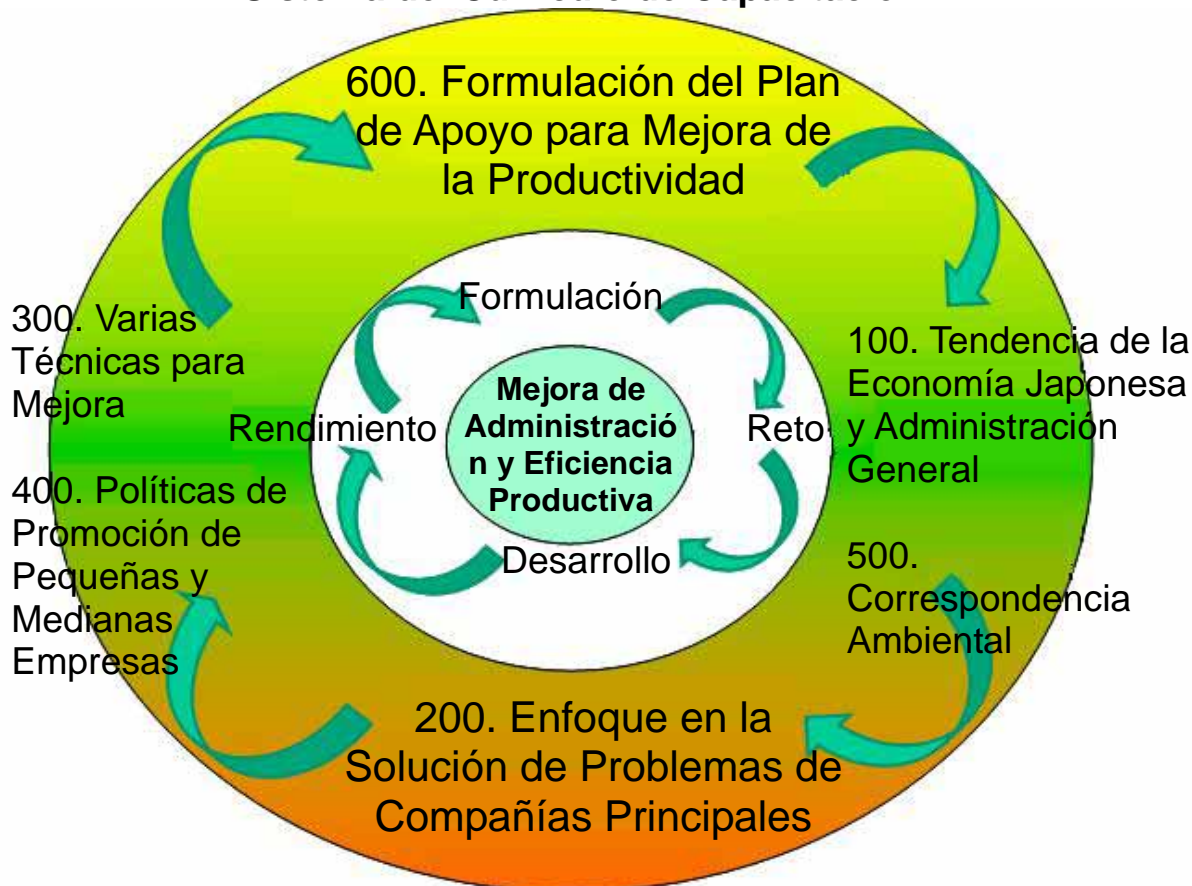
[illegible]

600. Formulación del Plan de Apoyo para Mejora de la Productividad

300. Varias Técnicas para Mejora

Formulación

100. Tendencia de la Economía Japonesa y Administración General

Rendimiento

Mejora de Administración y Eficiencia Productiva

Reto

400. Políticas de Promoción de Pequeñas y Medianas Empresas

Desarrollo

500. Correspondencia Ambiental

200. Enfoque en la Solución de Problemas de Compañías Principales